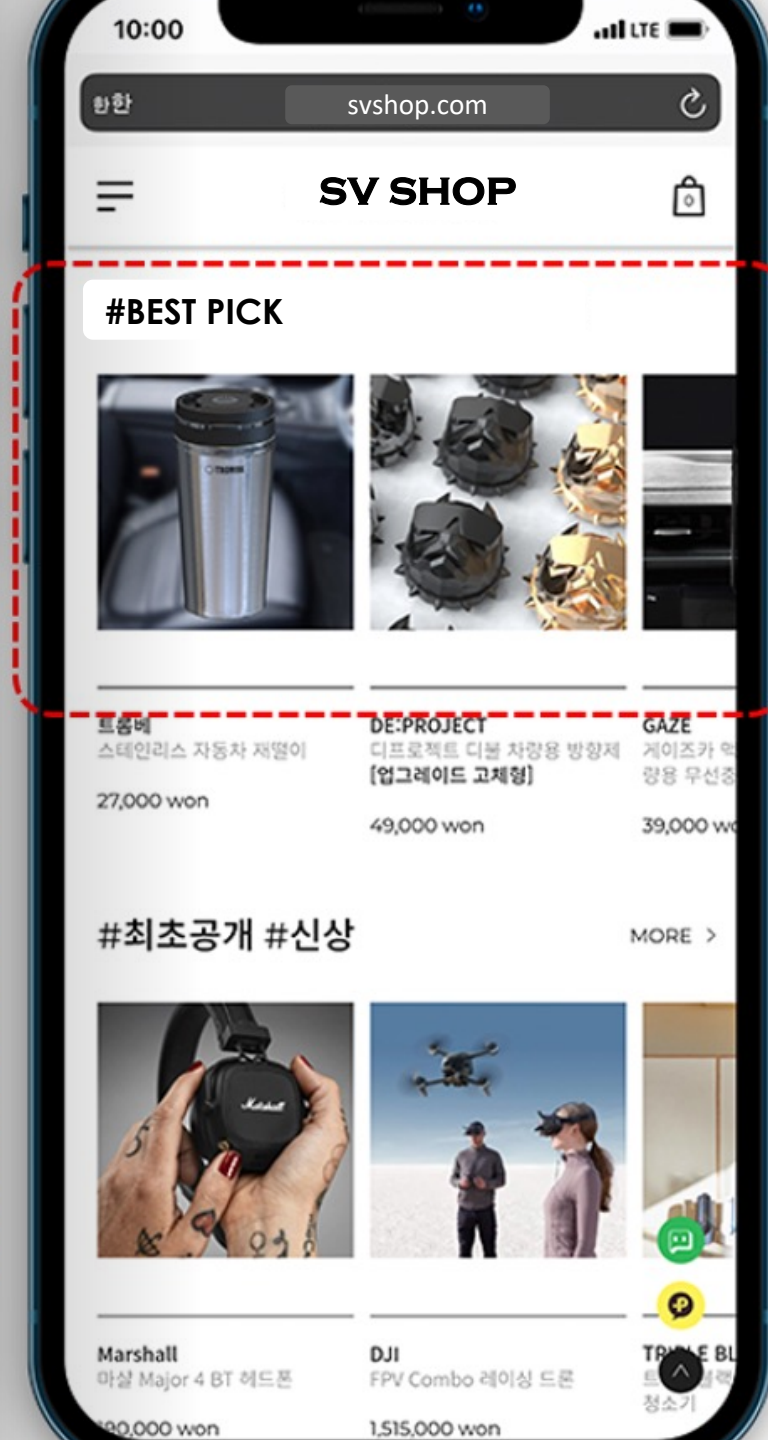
10:00

LTE

한한

svshop.com

SV SHOP

0

#BEST PICK

TIGER

트롬베
스테인리스 자동차 재떨이

27,000 won

DE:PROJECT
디프로젝트 디블 차량용 방향제
[업그레이드 고체형]

49,000 won

GAZE
게이즈카 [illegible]
량용 무선충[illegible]

39,000 w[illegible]

#최초공개 #신상

MORE >

Marshall

Marshall
마샬 Major 4 BT 헤드폰

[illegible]0,000 won

DJI
FPV Combo 레이싱 드론

1,515,000 won

TR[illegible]E BL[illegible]
트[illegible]블랙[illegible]
청소기